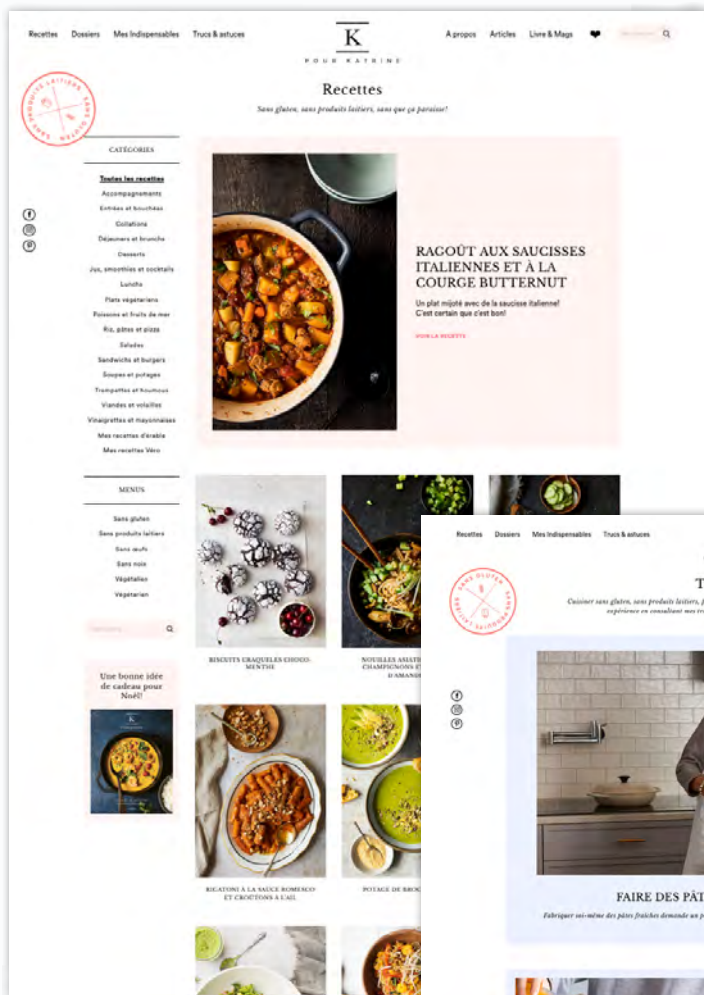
Recettes Dossiers Mes Indispensables Trucs & astuces

K
POUR KATRINE

À propos Articles Livre & Mags

SANS GLUTEN · SANS PRODUITS LAITIERS

Recettes

Sans gluten, sans produits laitiers, sans que ça paraisse!

CATÉGORIES

Toutes les recettes
Accompagnements
Entrées et bouchées
Collations
Déjeuners et brunchs
Desserts
Jus, smoothies et cocktails
Lunchs
Plats végétariens
Poissons et fruits de mer
Riz, pâtes et pizza
Salades
Sandwichs et burgers
Soupes et potages
Trempettes et houmous
Viandes et volailles
Vinaigrettes et mayonnaises
Mes recettes d'érable
Mes recettes Véro

MENUS

Sans gluten
Sans produits laitiers
Sans œufs
Sans noix
Végétalien
Végétarien

Une bonne idée de cadeau pour Noël!

RAGOÛT AUX SAUCISSES ITALIENNES ET À LA COURGE BUTTERNUT

Un plat mijoté avec de la saucisse italienne! C'est certain que c'est bon!

VOIR LA RECETTE

BISCUITS CRAQUELÉS CHOCO-MENTHE

NOUILLES ASIATIQUES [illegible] CHAMPIGNONS E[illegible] D'AMAND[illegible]

RIGATONI À LA SAUCE ROMESCO ET CROÛTONS À L'AIL

POTAGE DE BROC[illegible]

Recettes Dossiers Mes Indispensables Trucs & astuces

SANS GLUTEN · SANS PRODUITS LAITIERS

T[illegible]

Cuisiner sans gluten, sans produits laitiers, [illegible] expérience en consultant mes tr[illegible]

FAIRE DES PÂT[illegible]

Fabriquer soi-même des pâtes fraîches demande un p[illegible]